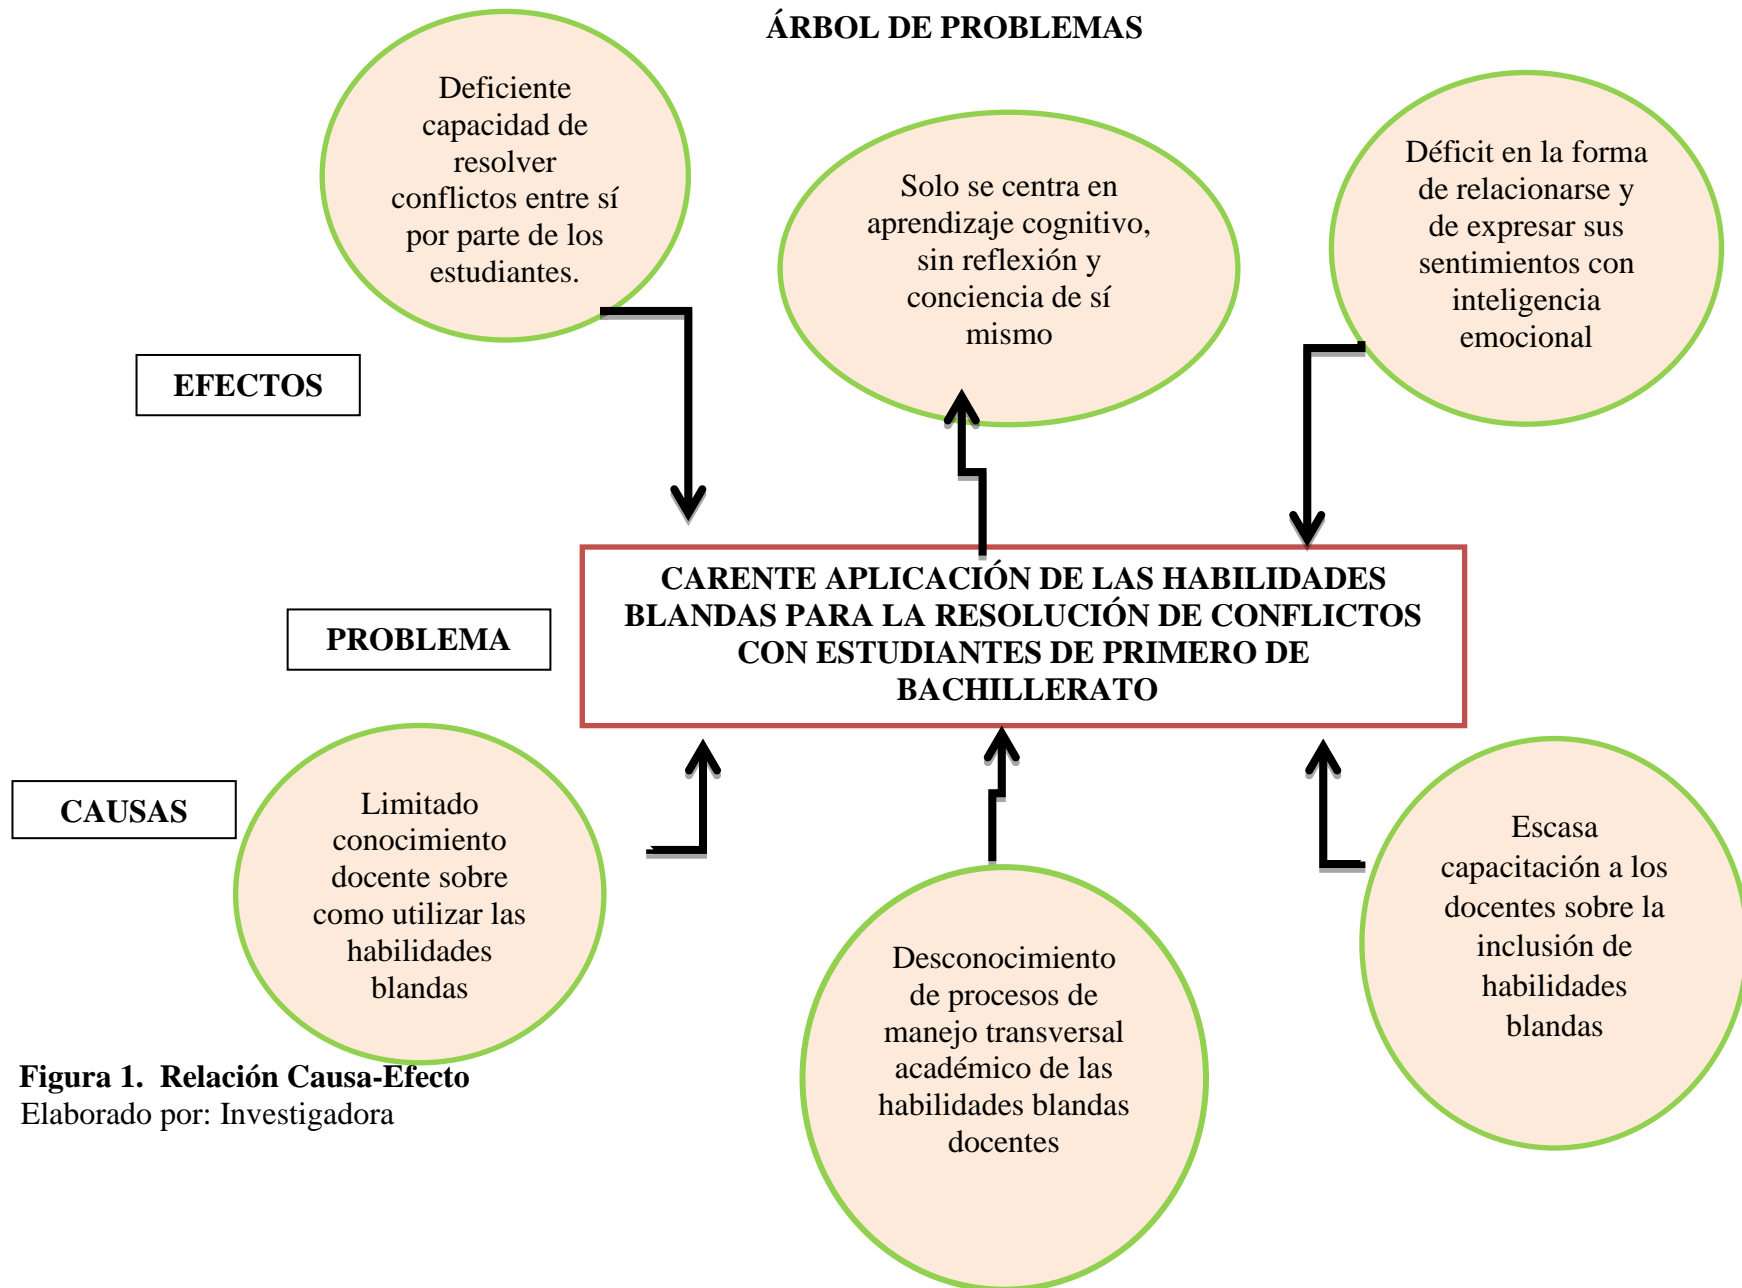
ÁRBOL DE PROBLEMAS

Deficiente capacidad de resolver conflictos entre sí por parte de los estudiantes.

Solo se centra en aprendizaje cognitivo, sin reflexión y conciencia de sí mismo

Déficit en la forma de relacionarse y de expresar sus sentimientos con inteligencia emocional

EFECTOS

PROBLEMA

CARENTE APLICACIÓN DE LAS HABILIDADES BLANDAS PARA LA RESOLUCIÓN DE CONFLICTOS CON ESTUDIANTES DE PRIMERO DE BACHILLERATO

CAUSAS

Limitado conocimiento docente sobre como utilizar las habilidades blandas

Desconocimiento de procesos de manejo transversal académico de las habilidades blandas docentes

Escasa capacitación a los docentes sobre la inclusión de habilidades blandas

Figura 1. Relación Causa-Efecto
Elaborado por: Investigadora